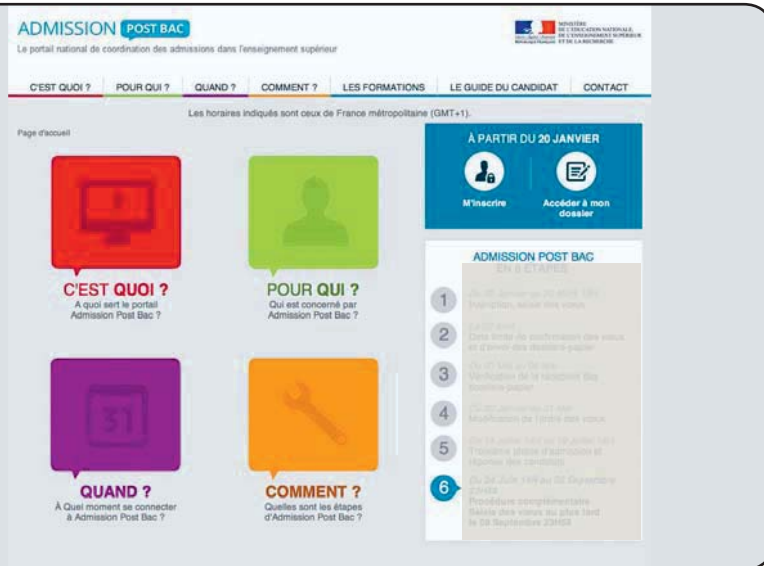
ADMISSION POST BAC
Le portail national de coordination des admissions dans l'enseignement supérieur

MINISTÈRE DE L'ÉDUCATION NATIONALE, DE L'ENSEIGNEMENT SUPÉRIEUR ET DE LA RECHERCHE

C'EST QUOI ? POUR QUI ? QUAND ? COMMENT ? LES FORMATIONS LE GUIDE DU CANDIDAT CONTACT

Les horaires indiqués sont ceux de France métropolitaine (GMT+1).

Page d'accueil

C'EST QUOI ?
A quoi sert le portail Admission Post Bac ?

POUR QUI ?
Qui est concerné par Admission Post Bac ?

31

QUAND ?
À Quel moment se connecter à Admission Post Bac ?

COMMENT ?
Quelles sont les étapes d'Admission Post Bac ?

À PARTIR DU 20 JANVIER

M'inscrire

Accéder à mon dossier

ADMISSION POST BAC
EN 6 ÉTAPES

1 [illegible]
2 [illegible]
3 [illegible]
4 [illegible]
5 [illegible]
6 Du 26 Juin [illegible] au 02 Septembre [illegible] Procédure complémentaire Saisie des voeux au plus tard le 08 Septembre 23h59